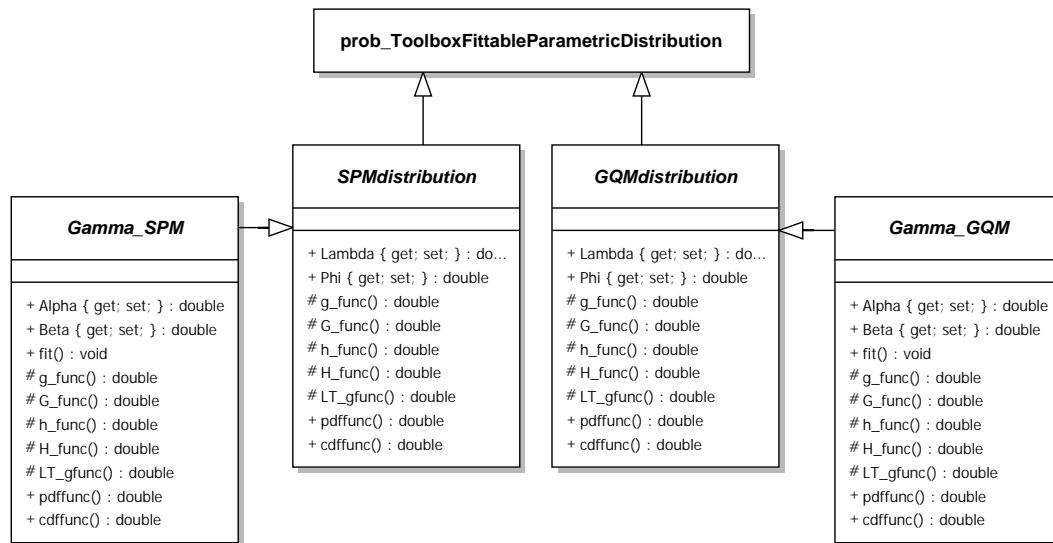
prob_ToolboxFittableParametricDistribution

Gamma_SPM

+ Alpha { get; set; } : double
+ Beta { get; set; } : double
+ fit() : void
# g_func() : double
# G_func() : double
# h_func() : double
# H_func() : double
# LT_gfunc() : double
+ pdffunc() : double
+ cdffunc() : double

SPMdistribution

+ Lambda { get; set; } : do...
+ Phi { get; set; } : double
# g_func() : double
# G_func() : double
# h_func() : double
# H_func() : double
# LT_gfunc() : double
+ pdffunc() : double
+ cdffunc() : double

GQMdistribution

+ Lambda { get; set; } : do...
+ Phi { get; set; } : double
# g_func() : double
# G_func() : double
# h_func() : double
# H_func() : double
# LT_gfunc() : double
+ pdffunc() : double
+ cdffunc() : double

Gamma_GQM

+ Alpha { get; set; } : double
+ Beta { get; set; } : double
+ fit() : void
# g_func() : double
# G_func() : double
# h_func() : double
# H_func() : double
# LT_gfunc() : double
+ pdffunc() : double
+ cdffunc() : double